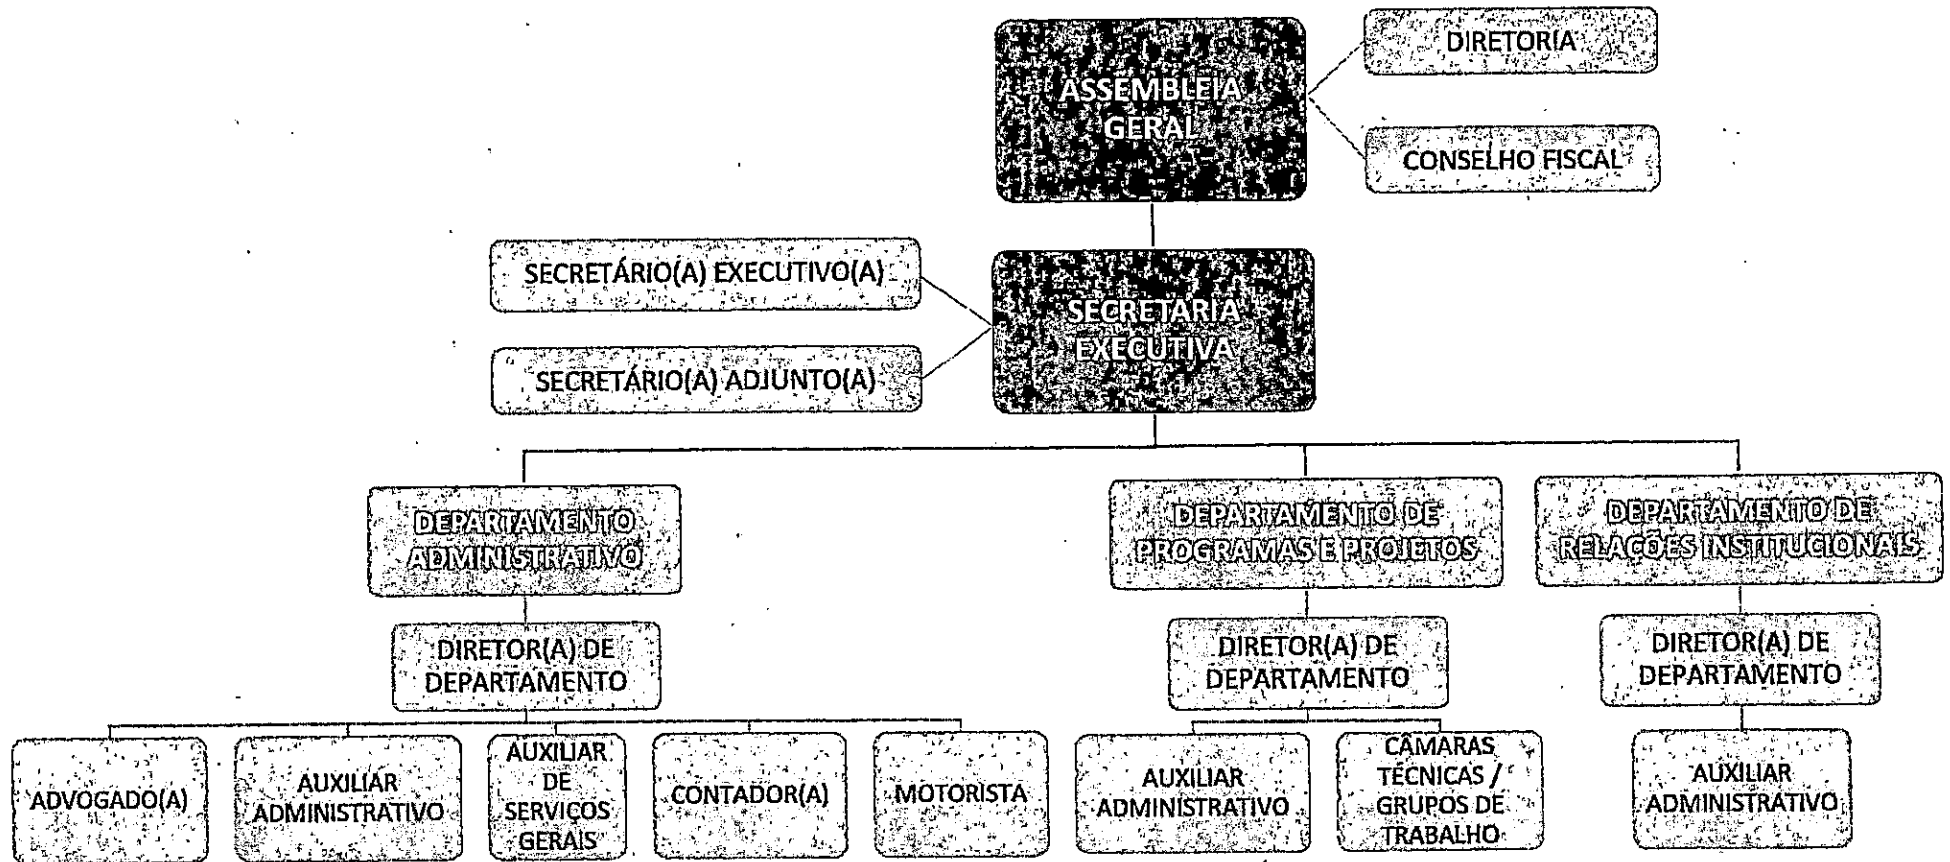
ASSEMBLEIA GERAL

DIRETORIA

CONSELHO FISCAL

SECRETÁRIO(A) EXECUTIVO(A)

SECRETÁRIO(A) ADJUNTO(A)

SECRETARIA EXECUTIVA

DEPARTAMENTO ADMINISTRATIVO

DIRETOR(A) DE DEPARTAMENTO

ADVOGADO(A)

AUXILIAR ADMINISTRATIVO

AUXILIAR DE SERVIÇOS GERAIS

CONTADOR(A)

MOTORISTA

DEPARTAMENTO DE PROGRAMAS E PROJETOS

DIRETOR(A) DE DEPARTAMENTO

AUXILIAR ADMINISTRATIVO

CÂMARAS TÉCNICAS / GRUPOS DE TRABALHO

DEPARTAMENTO DE RELAÇÕES INSTITUCIONAIS

DIRETOR(A) DE DEPARTAMENTO

AUXILIAR ADMINISTRATIVO